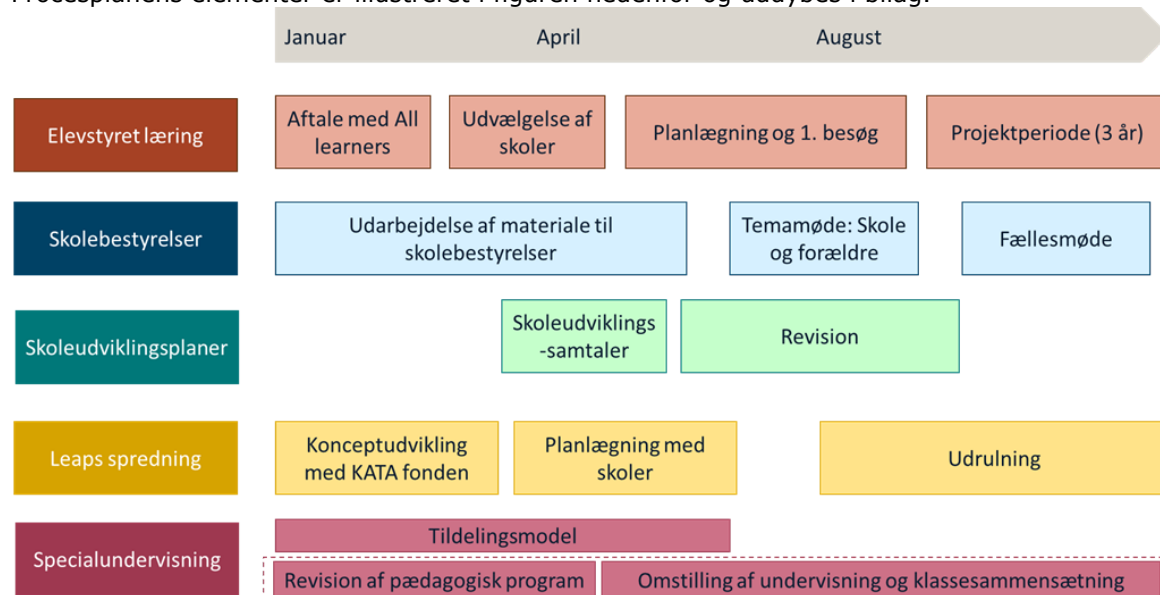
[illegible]

Januar April August

Elevstyret læring

Aftale med All learners

Udvælgelse af skoler

Planlægning og 1. besøg

Projektperiode (3 år)

Skolebestyrelser

Udarbejdelse af materiale til skolebestyrelser

Temamøde: Skole og forældre

Fællesmøde

Skoleudviklingsplaner

Skoleudviklings-samtaler

Revision

Leaps spredning

Konceptudvikling med KATA fonden

Planlægning med skoler

Udrulning

Specialundervisning

Tildelingsmodel

Revision af pædagogisk program

Omstilling af undervisning og klassesammensætning